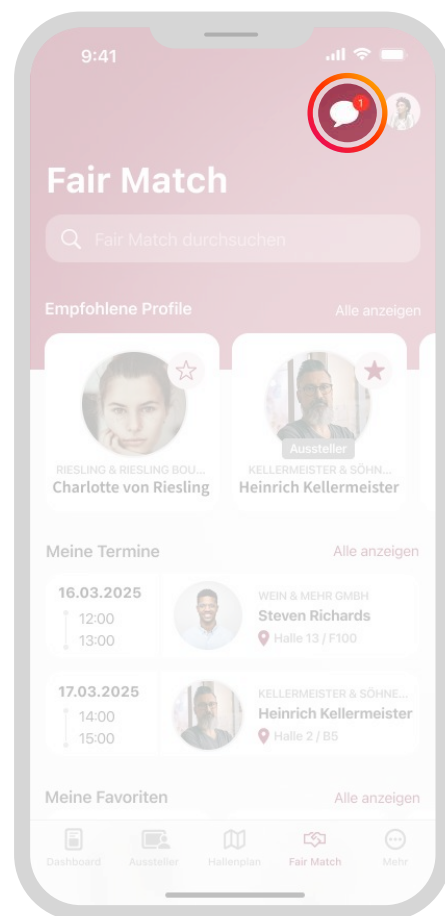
9:41

1

Fair Match

Fair Match durchsuchen

Empfohlene Profile

Alle anzeigen

RIESLING & RIESLING BOU...
Charlotte von Riesling

Aussteller
KELLERMEISTER & SÖHNE...
Heinrich Kellermeister

Meine Termine

Alle anzeigen

16.03.2025
12:00
13:00

WEIN & MEHR GMBH
Steven Richards
Halle 13 / F100

17.03.2025
14:00
15:00

KELLERMEISTER & SÖHNE...
Heinrich Kellermeister
Halle 2 / B5

Meine Favoriten

Alle anzeigen

Dashboard
Aussteller
Hallenplan
Fair Match
Mehr